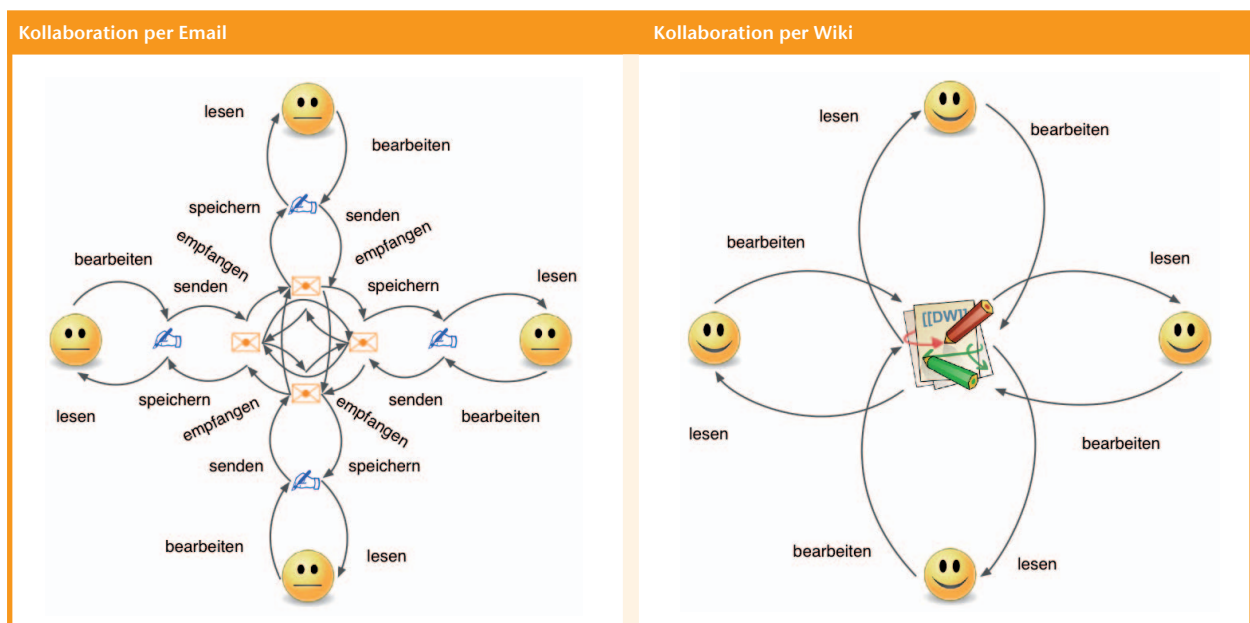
Kollaboration per Email

lesen
bearbeiten
speichern
senden
empfangen
bearbeiten
empfangen
senden
speichern
lesen
lesen
speichern
senden
bearbeiten
empfangen
empfangen
senden
speichern
bearbeiten
lesen

Kollaboration per Wiki

lesen
bearbeiten
bearbeiten
lesen
[[DW]]
lesen
bearbeiten
bearbeiten
lesen